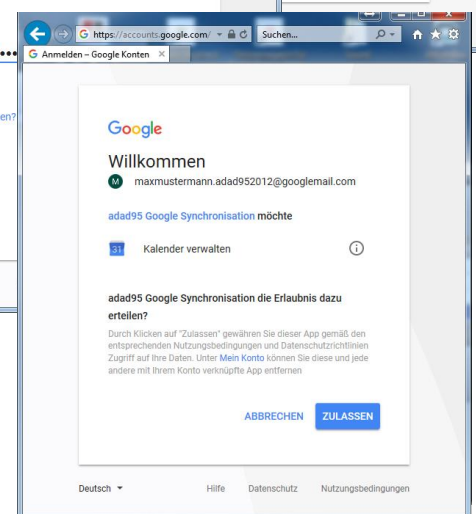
https://accounts.google.com/
Suchen...
Anmelden – Google Konten

en?

Google
Willkommen
M maxmustermann.adad952012@googlemail.com

adad95 Google Synchronisation möchte

31 Kalender verwalten

adad95 Google Synchronisation die Erlaubnis dazu erteilen?

Durch Klicken auf "Zulassen" gewähren Sie dieser App gemäß den entsprechenden Nutzungsbedingungen und Datenschutzrichtlinien Zugriff auf Ihre Daten. Unter Mein Konto können Sie diese und jede andere mit Ihrem Konto verknüpfte App entfernen

ABBRECHEN ZULASSEN

Deutsch Hilfe Datenschutz Nutzungsbedingungen